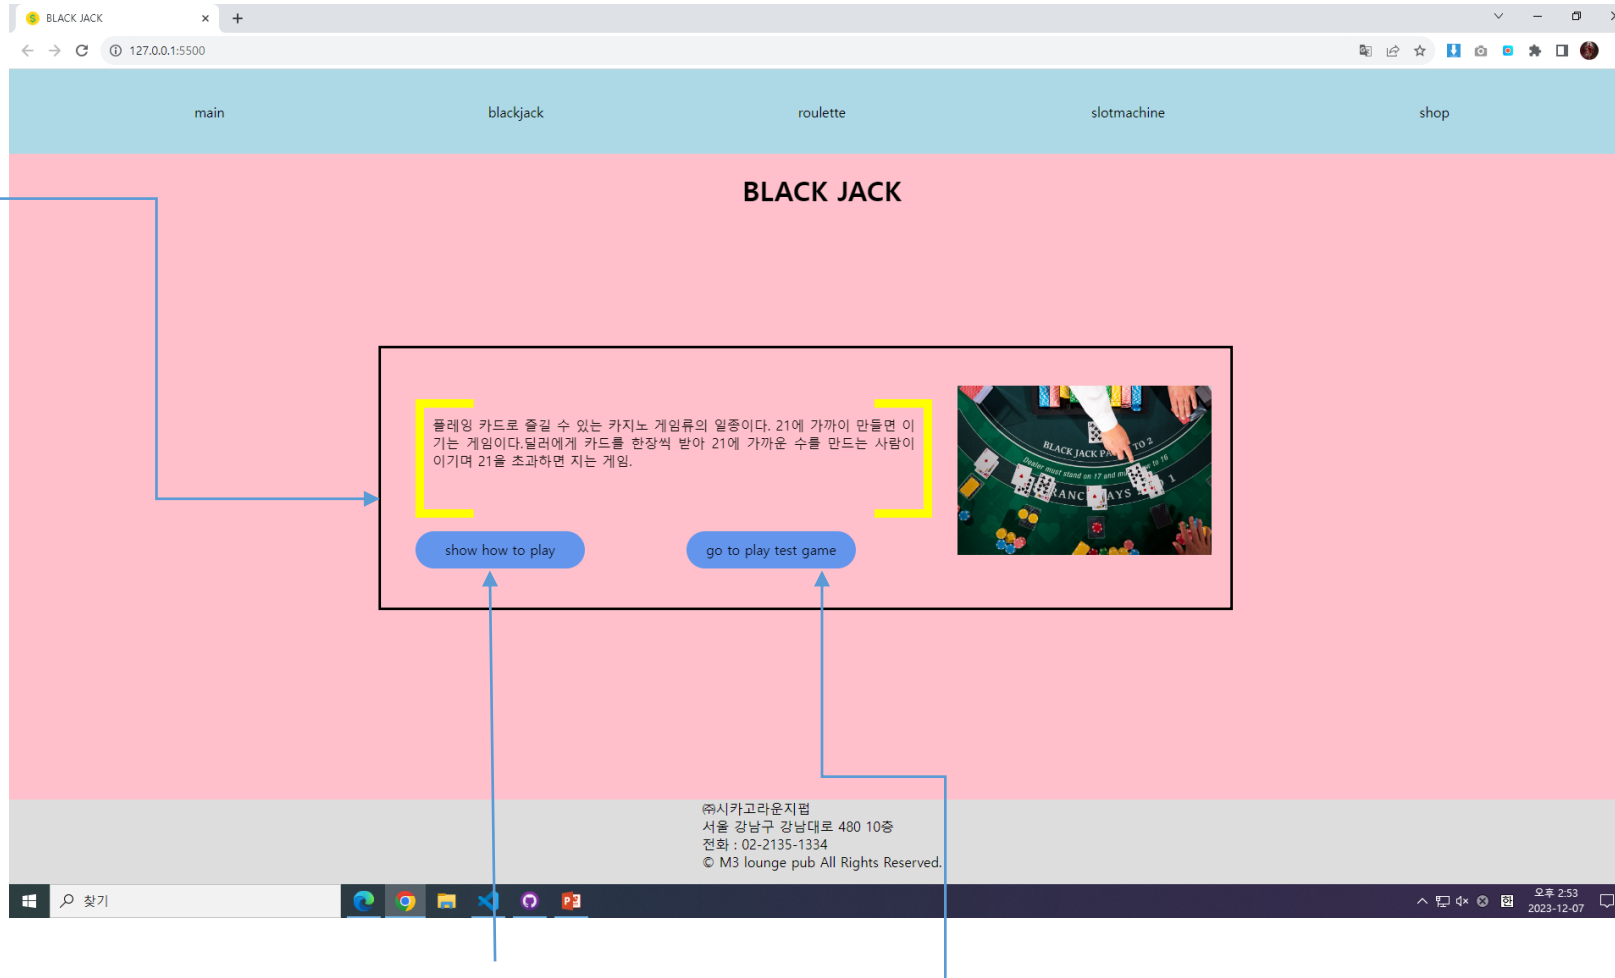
BLACK JACK
127.0.0.1:5500

main
blackjack
roulette
slotmachine
shop

BLACK JACK

플레잉 카드로 즐길 수 있는 카지노 게임류의 일종이다. 21에 가까이 만들면 이기는 게임이다.딜러에게 카드를 한장씩 받아 21에 가까운 수를 만드는 사람이 이기며 21을 초과하면 지는 게임.

show how to play
go to play test game

BLACK JACK PAYS 3 TO 2
Dealer must stand on 17 and must draw to 16
INSURANCE PAYS 2 TO 1

㈜시카고라운지펍
서울 강남구 강남대로 480 10층
전화 : 02-2135-1334
© M3 lounge pub All Rights Reserved.

찾기
오후 2:53
2023-12-07